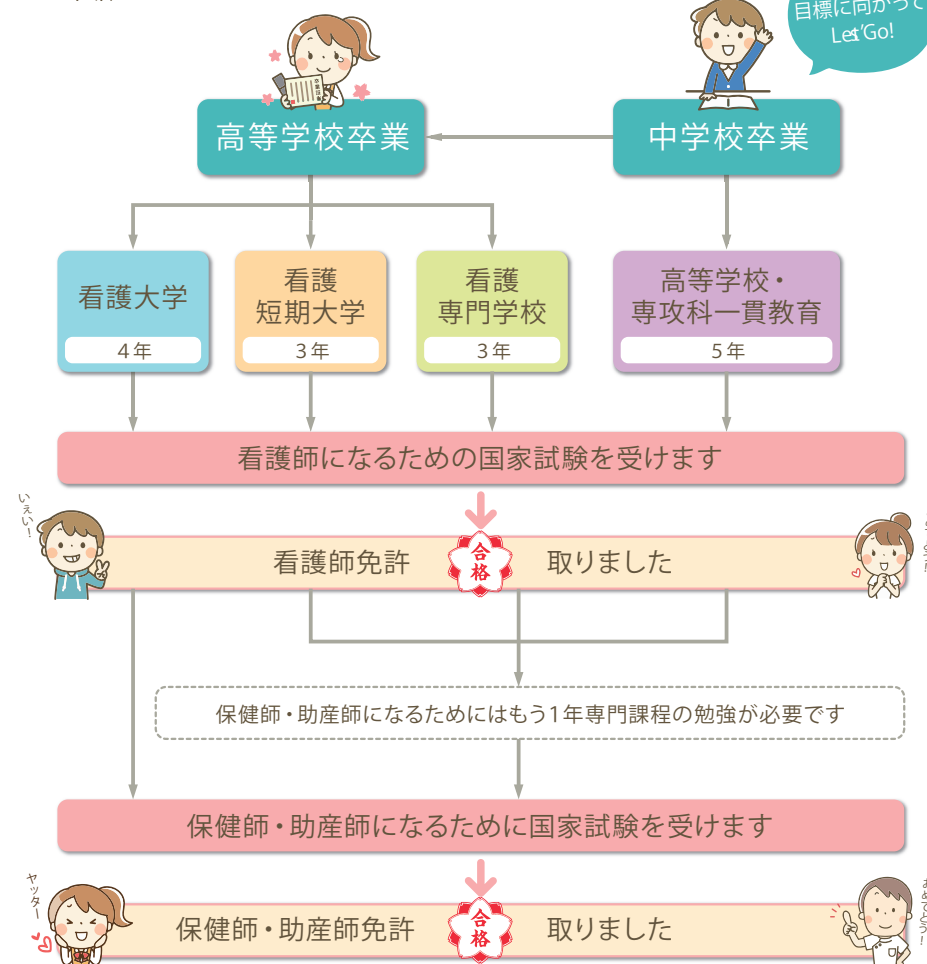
目標に向かって Let'Go!

高等学校卒業

中学校卒業

看護大学
4年

看護
短期大学
3年

看護
専門学校
3年

高等学校・
専攻科一貫教育
5年

看護師になるための国家試験を受けます

いぇい!

看護師免許 合格 取りました

保健師・助産師になるためにはもう1年専門課程の勉強が必要です

保健師・助産師になるために国家試験を受けます

ヤッター

保健師・助産師免許 合格 取りました

おめでとう!